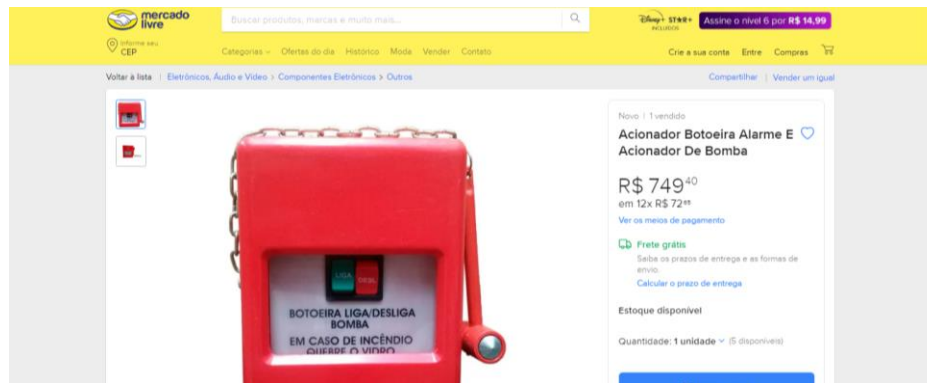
mercado livre

Buscar produtos, marcas e muito mais...

Disney+ STAR+ INCLUÍDOS

Assine o nível 6 por R$ 14,99

Informe seu CEP

Categorias Ofertas do dia Histórico Moda Vender Contato

Crie a sua conta Entre Compras

Voltar à lista | Eletrônicos, Áudio e Vídeo > Componentes Eletrônicos > Outros

Compartilhar | Vender um igual

LIGA DESL

BOTOEIRA LIGA/DESLIGA BOMBA

EM CASO DE INCÊNDIO QUEBRE O VIDRO

Novo | 1 vendido

Acionador Botoeira Alarme E Acionador De Bomba

R$ 749$^{40}$

em 12x R$ 72$^{95}$

Ver os meios de pagamento

Frete grátis

Saiba os prazos de entrega e as formas de envio.

Calcular o prazo de entrega

Estoque disponível

Quantidade: 1 unidade (5 disponíveis)